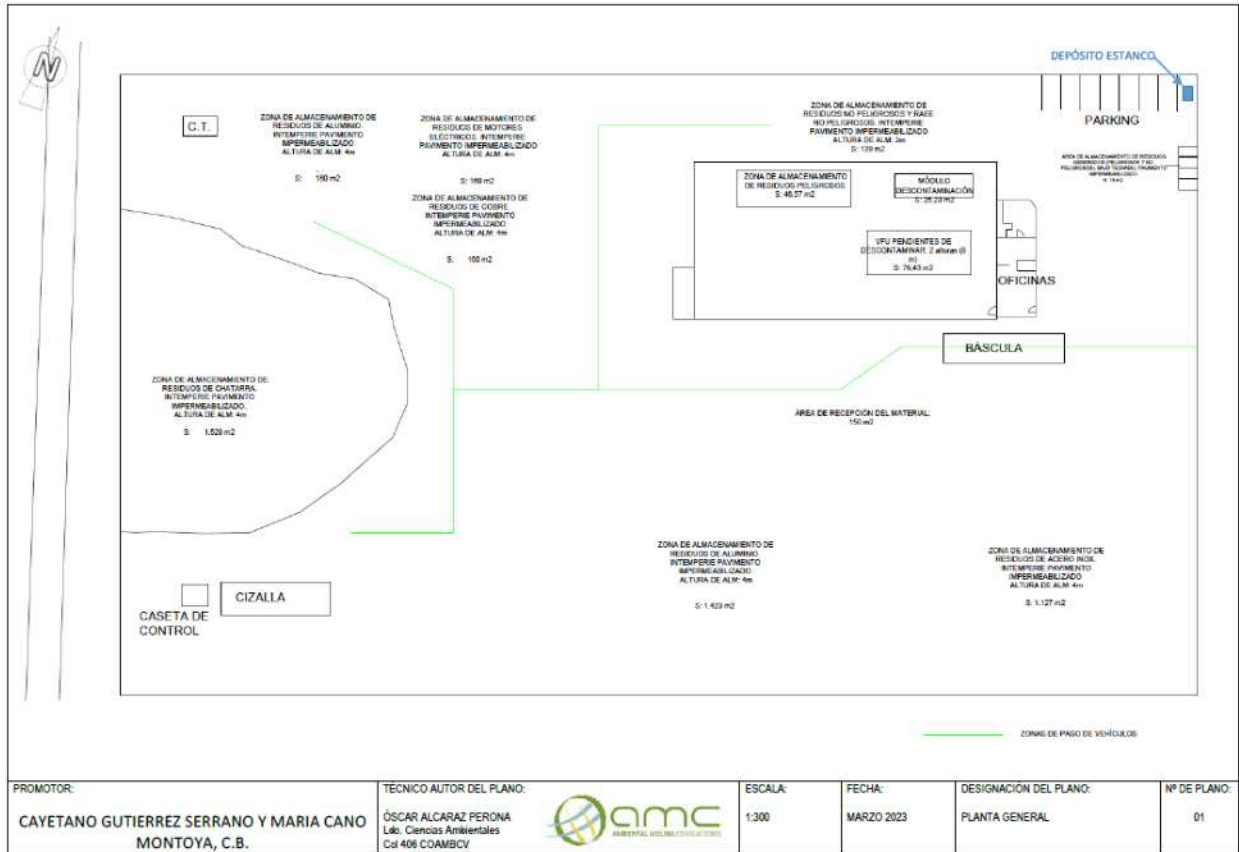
N

DEPÓSITO ESTANCO

PARKING

C.T.

ZONA DE ALMACENAMIENTO DE RESIDUOS DE ALUMINIO INTEMPERIE PAVIMENTO IMPERMEABILIZADO ALTURA DE ALM: 4m

S: 180 m2

ZONA DE ALMACENAMIENTO DE RESIDUOS DE MOTORES ELÉCTRICOS. INTEMPERIE PAVIMENTO IMPERMEABILIZADO ALTURA DE ALM: 4m

S: 180 m2

ZONA DE ALMACENAMIENTO DE RESIDUOS DE COBRE. INTEMPERIE PAVIMENTO IMPERMEABILIZADO ALTURA DE ALM: 4m

S: 180 m2

ZONA DE ALMACENAMIENTO DE RESIDUOS NO PELIGROSOS Y RAEE NO PELIGROSOS. INTEMPERIE PAVIMENTO IMPERMEABILIZADO ALTURA DE ALM: 3m

S: 139 m2

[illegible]

ZONA DE ALMACENAMIENTO DE RESIDUOS PELIGROSOS S: 46,57 m2

MÓDULO DESCONTAMINACIÓN S: 25,20 m2

VFU PENDIENTES DE DESCONTAMINAR: 2 alturas (8 m) S: 76,43 m2

OFICINAS

BÁSCULA

ZONA DE ALMACENAMIENTO DE RESIDUOS DE CHATARRA. INTEMPERIE PAVIMENTO IMPERMEABILIZADO. ALTURA DE ALM: 4m

S: 1.520 m2

ÁREA DE RECEPCIÓN DEL MATERIAL: 150 m2

ZONA DE ALMACENAMIENTO DE RESIDUOS DE ALUMINIO INTEMPERIE PAVIMENTO IMPERMEABILIZADO ALTURA DE ALM: 4m

S: 1.423 m2

ZONA DE ALMACENAMIENTO DE RESIDUOS DE ACERO INOX. INTEMPERIE PAVIMENTO IMPERMEABILIZADO ALTURA DE ALM: 4m

S: 1.127 m2

CIZALLA

CASETA DE CONTROL

ZONAS DE PASO DE VEHÍCULOS

| PROMOTOR: | TÉCNICO AUTOR DEL PLANO: | ESCALA: | FECHA: | DESIGNACIÓN DEL PLANO: | Nº DE PLANO: |
|---|---|---|---|---|---|
| CAYETANO GUTIERREZ SERRANO Y MARIA CANO MONTOYA, C.B. | ÓSCAR ALCARAZ PERONA Ldo. Ciencias Ambientales Col 406 COAMBCV | 1:300 | MARZO 2023 | PLANTA GENERAL | 01 |

amc AMBIENTAL MOLINA CONSULTORES